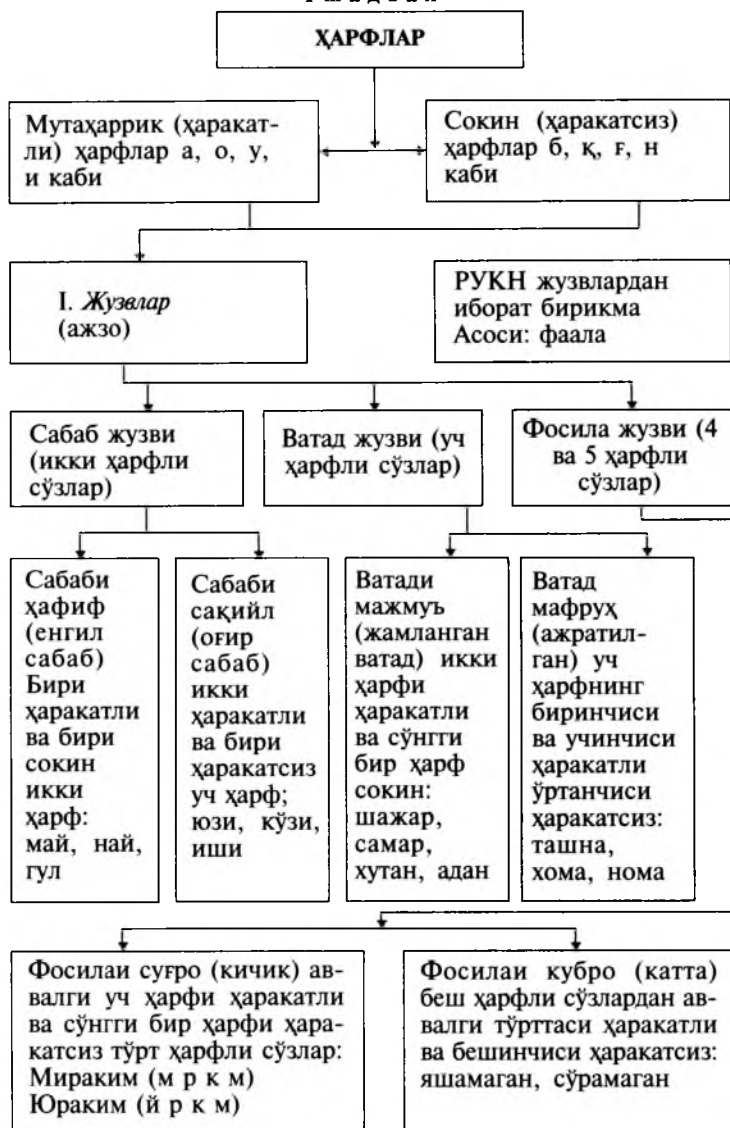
ҲАРФЛАР

Мутаҳаррик (ҳаракатли) ҳарфлар а, о, у, и каби

Сокин (ҳаракатсиз) ҳарфлар б, қ, ғ, н каби

I. *Жузвлар* (ажзо)

РУКН жузвлардан иборат бирикма Асоси: фаала

Сабаб жузви (икки ҳарфли сўзлар)

Ватад жузви (уч ҳарфли сўзлар)

Фосила жузви (4 ва 5 ҳарфли сўзлар)

Сабаби ҳафиф (енгил сабаб) Бири ҳаракатли ва бири сокин икки ҳарф: май, най, гул

Сабаби сақийл (оғир сабаб) икки ҳаракатли ва бири ҳаракатсиз уч ҳарф; юзи, кўзи, иши

Ватади мажмуъ (жамланган ватад) икки ҳарфи ҳаракатли ва сўнгги бир ҳарф сокин: шажар, самар, хутан, адан

Ватад мафруқ (ажратилган) уч ҳарфнинг биринчиси ва учинчиси ҳаракатли ўртанчиси ҳаракатсиз: ташна, хома, нома

Фосилаи суғро (кичик) аввалги уч ҳарфи ҳаракатли ва сўнгги бир ҳарфи ҳаракатсиз тўрт ҳарфли сўзлар: Мираким (м р к м) Юраким (й р к м)

Фосилаи кубро (катта) беш ҳарфли сўзлардан аввалги тўрттаси ҳаракатли ва бешинчиси ҳаракатсиз: яшамаган, сўрамаган